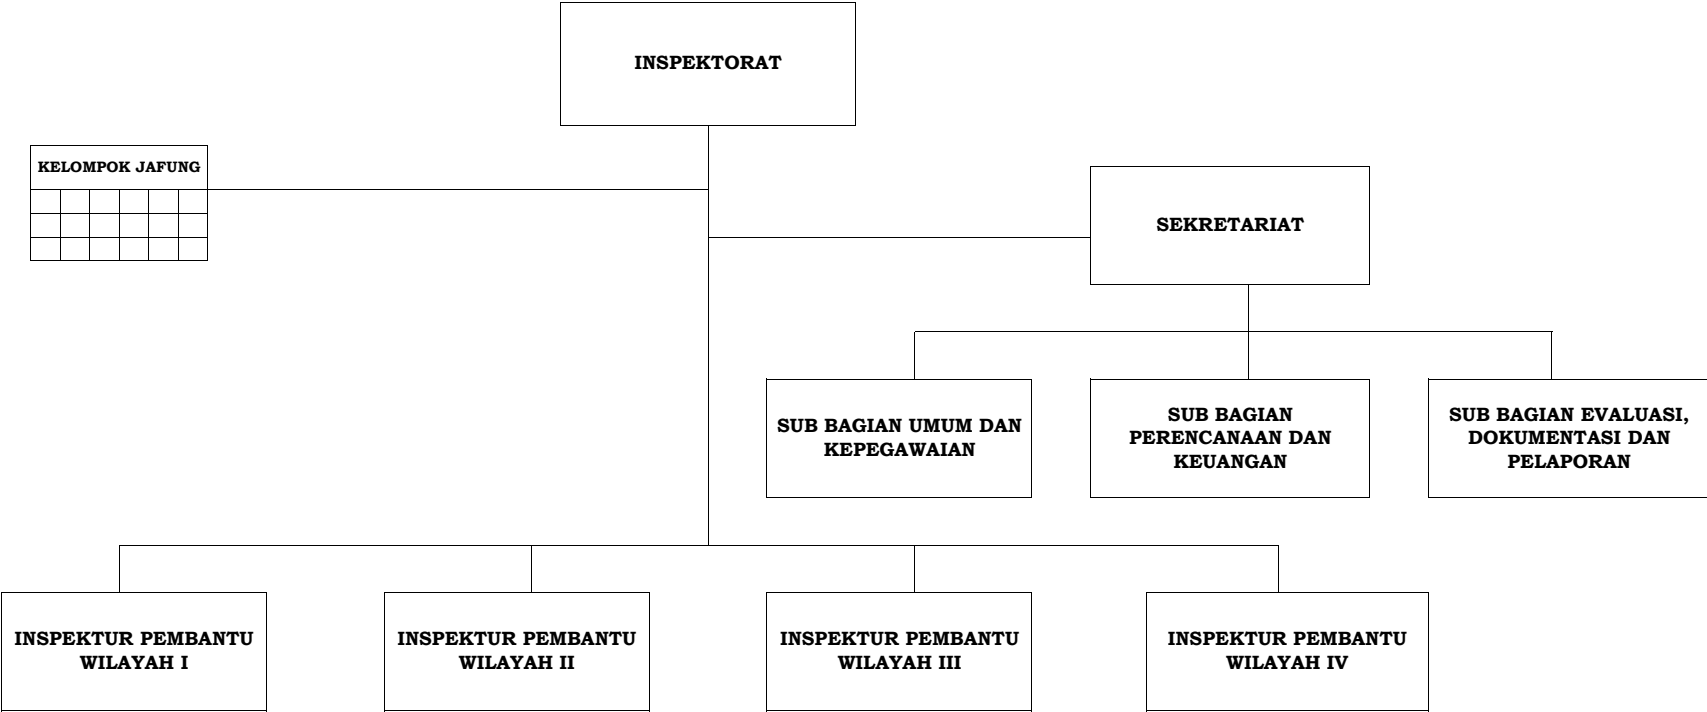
INSPEKTORAT

KELOMPOK JAFUNG

SEKRETARIAT

SUB BAGIAN UMUM DAN KEPEGAWAIAN

SUB BAGIAN PERENCANAAN DAN KEUANGAN

SUB BAGIAN EVALUASI, DOKUMENTASI DAN PELAPORAN

INSPEKTUR PEMBANTU WILAYAH I

INSPEKTUR PEMBANTU WILAYAH II

INSPEKTUR PEMBANTU WILAYAH III

INSPEKTUR PEMBANTU WILAYAH IV